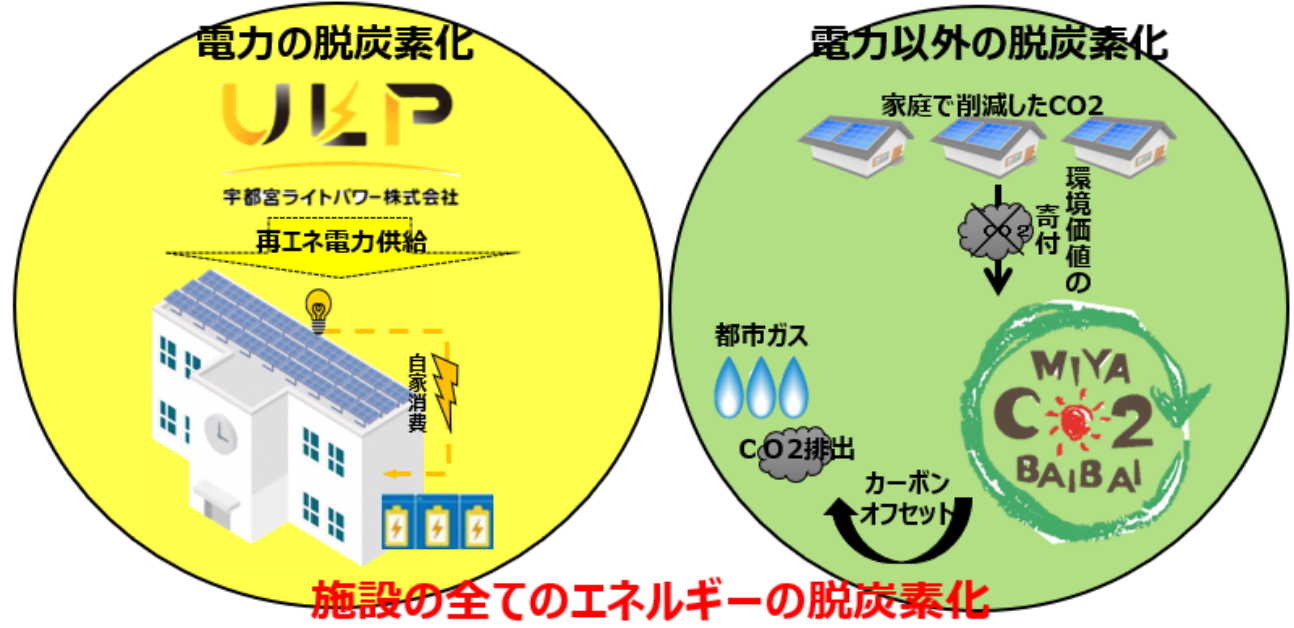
電力の脱炭素化

ULP

宇都宮ライトパワー株式会社

再エネ電力供給

自家消費

電力以外の脱炭素化

家庭で削減したCO2

環境価値の寄付

都市ガス

CO2排出

カーボンオフセット

MIYA CO2 BAIBAI

施設の全てのエネルギーの脱炭素化